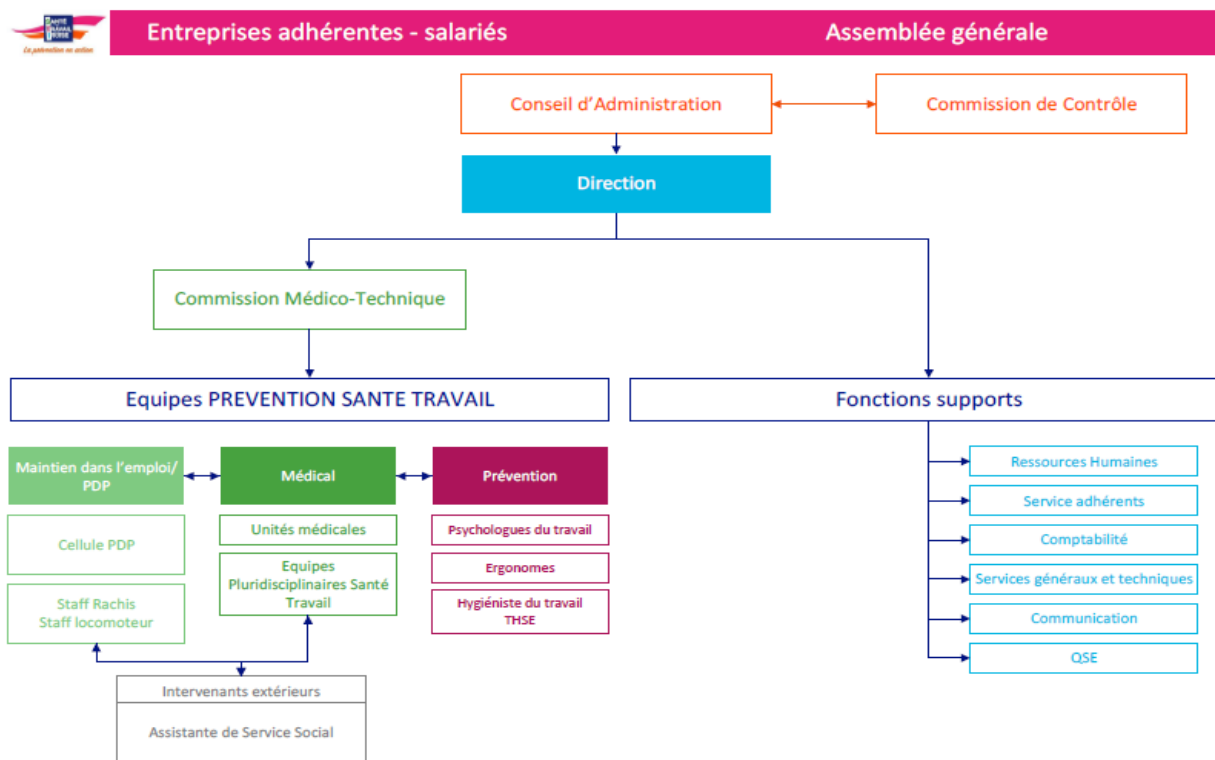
SANTÉ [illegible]
La prévention en action

Entreprises adhérentes - salariés

Assemblée générale

Conseil d'Administration

Commission de Contrôle

Direction

Commission Médico-Technique

Equipes PREVENTION SANTE TRAVAIL

Fonctions supports

Maintien dans l'emploi/ PDP

Médical

Prévention

Cellule PDP

Staff Rachis
Staff locomoteur

Unités médicales

Equipes Pluridisciplinaires Santé Travail

Psychologues du travail

Ergonomes

Hygiéniste du travail THSE

Intervenants extérieurs

Assistante de Service Social

Ressources Humaines

Service adhérents

Comptabilité

Services généraux et techniques

Communication

QSE